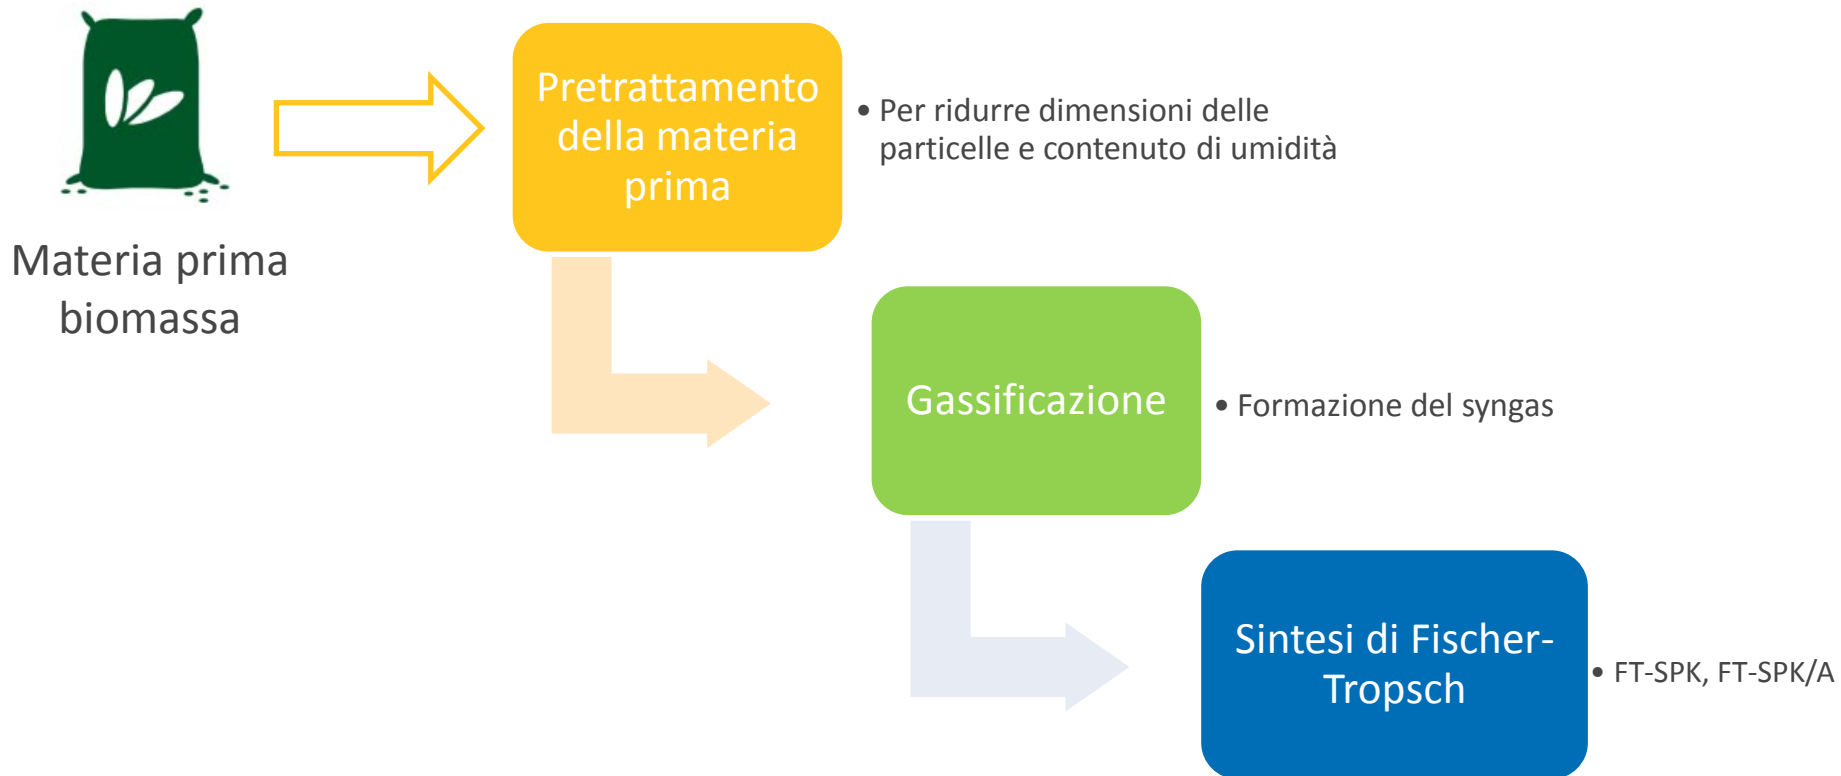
Materia prima biomassa

Pretrattamento della materia prima

• Per ridurre dimensioni delle particelle e contenuto di umidità

Gassificazione

• Formazione del syngas

Sintesi di Fischer-Tropsch

• FT-SPK, FT-SPK/A